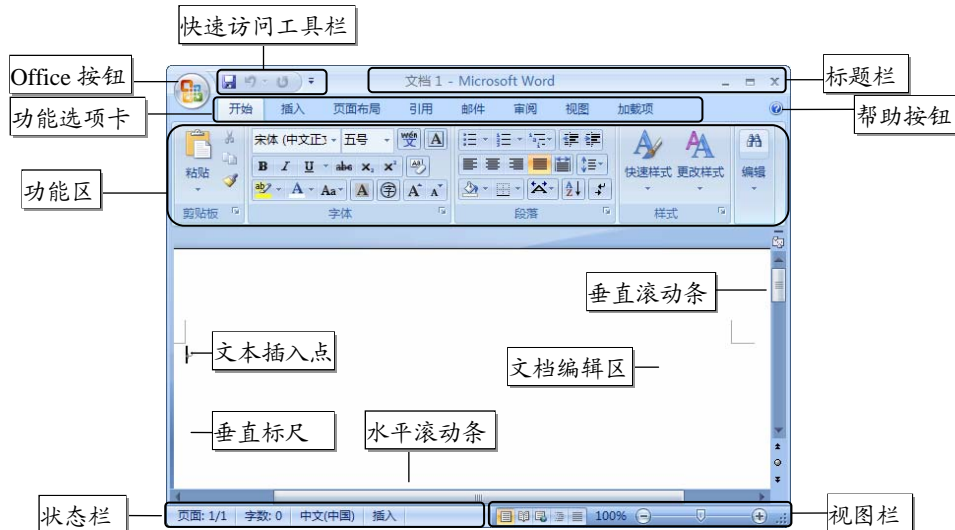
快速访问工具栏

Office 按钮

文档 1 - Microsoft Word

标题栏

功能选项卡

开始 插入 页面布局 引用 邮件 审阅 视图 加载项

帮助按钮

功能区

粘贴

宋体 (中文正) 五号

B I U abe $x_2$ $x^2$

A Aa A

快速样式 更改样式

编辑

剪贴板 字体 段落 样式

垂直滚动条

文本插入点

文档编辑区

垂直标尺

水平滚动条

状态栏

页面: 1/1 字数: 0 中文(中国) 插入

100%

视图栏